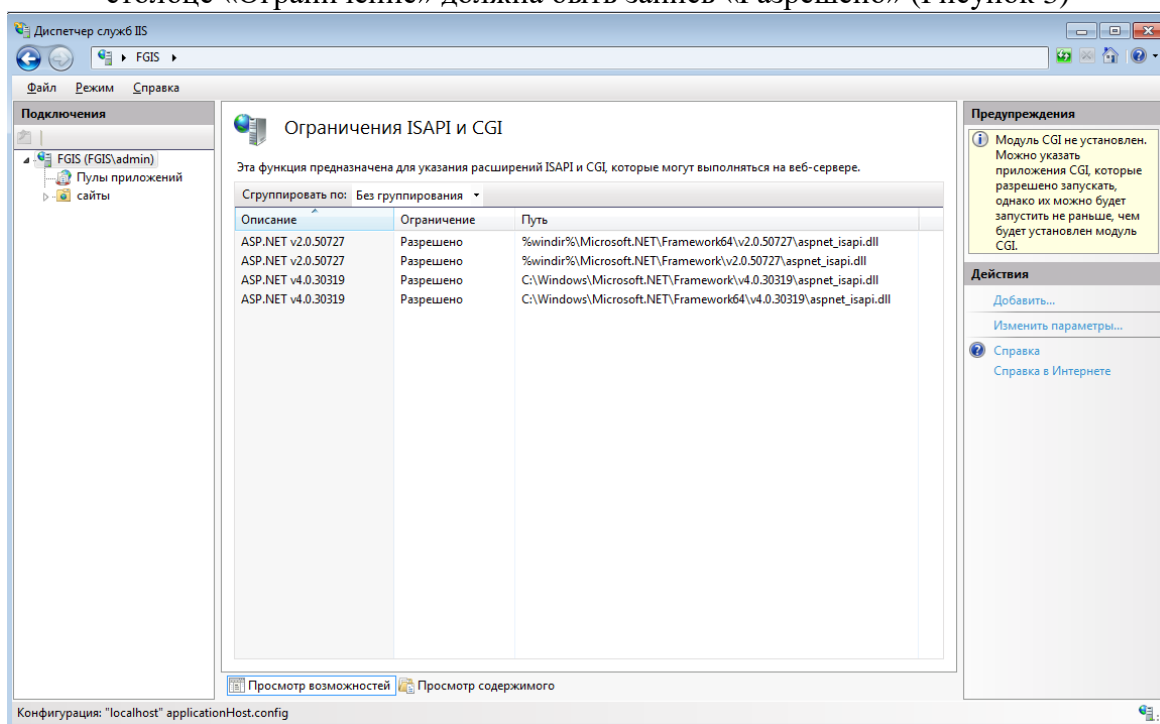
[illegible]

Диспетчер служб IIS

FGIS

Файл Режим Справка

Подключения

FGIS (FGIS\admin)
Пулы приложений
сайты

Ограничения ISAPI и CGI

Эта функция предназначена для указания расширений ISAPI и CGI, которые могут выполняться на веб-сервере.

Сгруппировать по: Без группирования

| Описание | Ограничение | Путь |
|---|---|---|
| ASP.NET v2.0.50727 | Разрешено | %windir%\Microsoft.NET\Framework64\v2.0.50727\aspnet_isapi.dll |
| ASP.NET v2.0.50727 | Разрешено | %windir%\Microsoft.NET\Framework\v2.0.50727\aspnet_isapi.dll |
| ASP.NET v4.0.30319 | Разрешено | C:\Windows\Microsoft.NET\Framework\v4.0.30319\aspnet_isapi.dll |
| ASP.NET v4.0.30319 | Разрешено | C:\Windows\Microsoft.NET\Framework64\v4.0.30319\aspnet_isapi.dll |

Просмотр возможностей Просмотр содержимого

Предупреждения

Модуль CGI не установлен. Можно указать приложения CGI, которые разрешено запускать, однако их можно будет запустить не раньше, чем будет установлен модуль CGI.

Действия

Добавить...

Изменить параметры...

Справка

Справка в Интернете

Конфигурация: "localhost" applicationHost.config